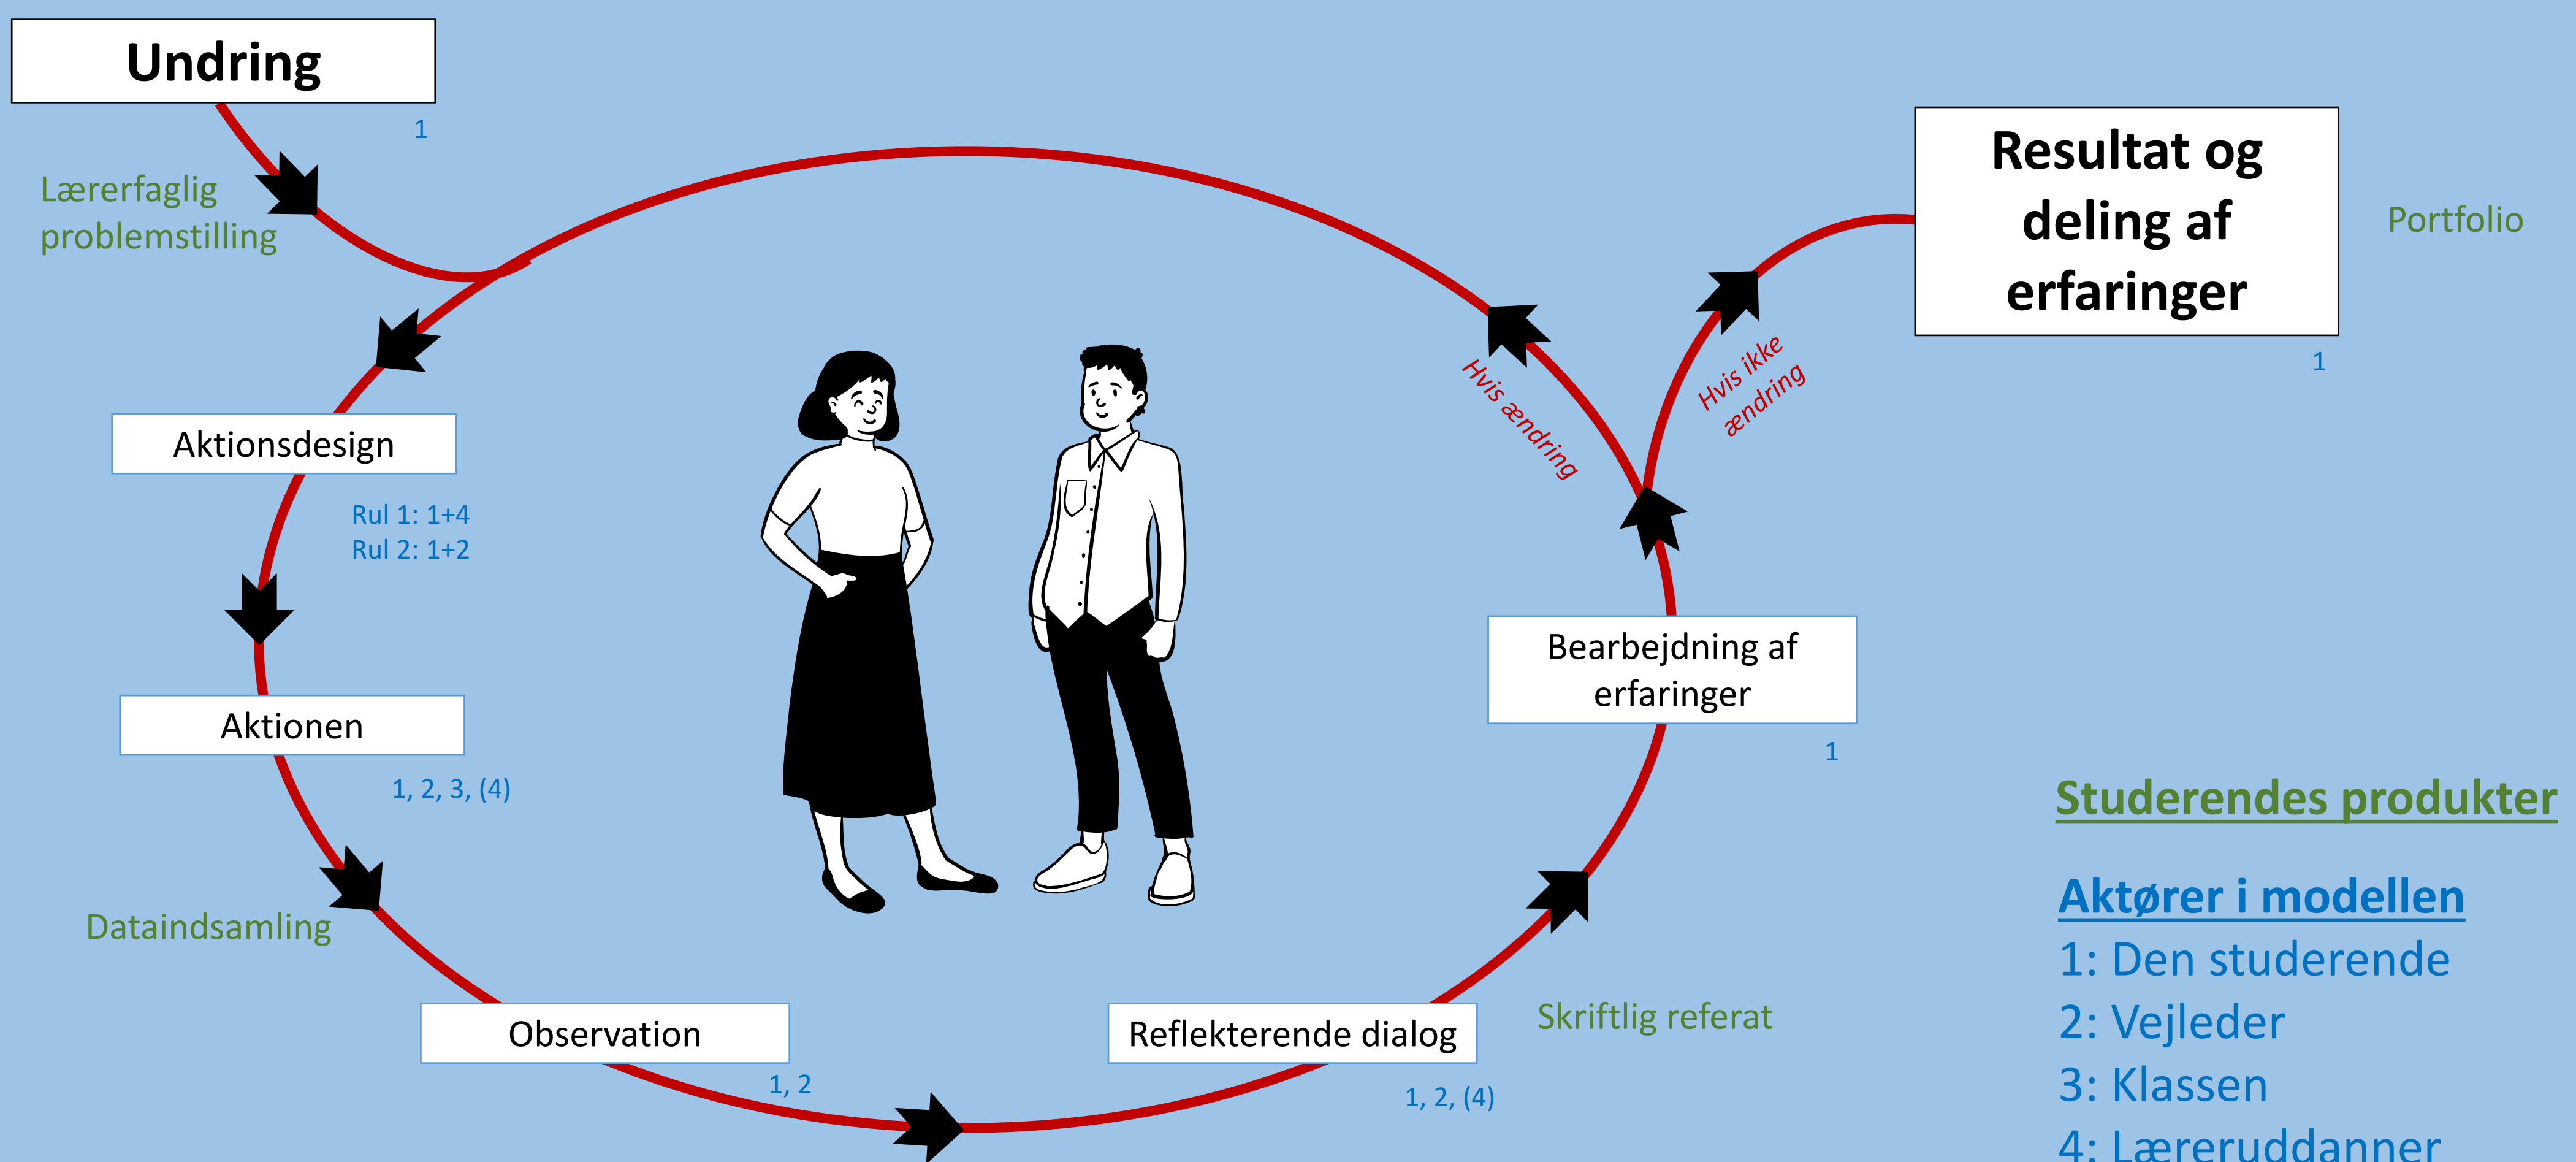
Undring

1

Lærerfaglig problemstilling

Resultat og deling af erfaringer

Portfolio

1

Aktionsdesign

Rul 1: 1+4
Rul 2: 1+2

Hvis ændring

Hvis ikke ændring

Aktionen

1, 2, 3, (4)

Bearbejdning af erfaringer

1

Dataindsamling

Observation

1, 2

Reflekterende dialog

1, 2, (4)

Skriftlig referat

Studerendes produkter

Aktører i modellen
1: Den studerende
2: Vejleder
3: Klassen
4: Læreruddanner